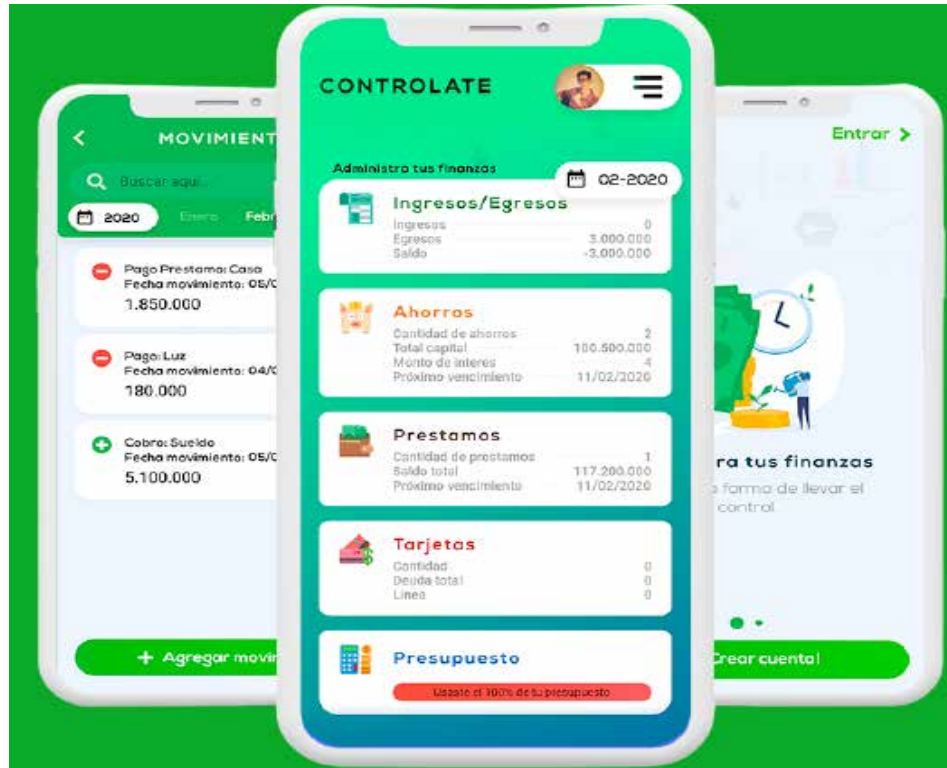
MOVIMIENT

Buscar aquí...

2020 Enero Febr

Pago Prestamo: Casa
Fecha movimiento: 05/0
1.850.000

Pago: Luz
Fecha movimiento: 04/0
180.000

Cobro: Sueldo
Fecha movimiento: 05/0
5.100.000

+ Agregar movi

CONTROLATE

Administra tus finanzas

02-2020

Ingresos/Egresos

| | |
|---|---|
| Ingresos | 0 |
| Egresos | 3.000.000 |
| Saldo | -3.000.000 |

Ahorros

| | |
|---|---|
| Cantidad de ahorros | 2 |
| Total capital | 100.500.000 |
| Monto de interes | 4 |
| Próximo vencimiento | 11/02/2020 |

Prestamos

| | |
|---|---|
| Cantidad de prestamos | 1 |
| Saldo total | 117.200.000 |
| Próximo vencimiento | 11/02/2020 |

Tarjetas

| | |
|---|---|
| Cantidad | 0 |
| Deuda total | 0 |
| Linea | 0 |

Presupuesto

Usaste el 100% de tu presupuesto

Entrar >

ra tus finanzas
forma de llevar el control

Crear cuenta!